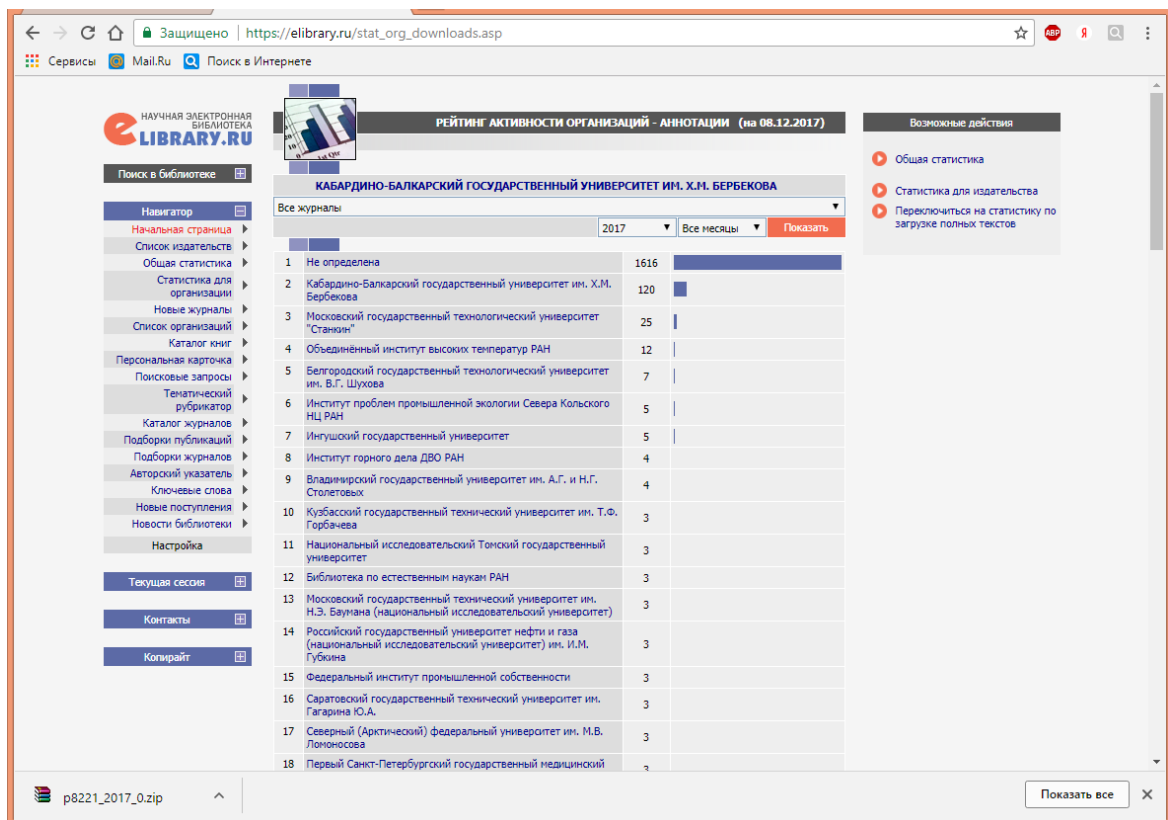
Защищено | https://elibrary.ru/stat_org_downloads.asp

ABP Я

Сервисы Mail.Ru Поиск в Интернете

НАУЧНАЯ ЭЛЕКТРОННАЯ БИБЛИОТЕКА
eLIBRARY.RU

Поиск в библиотеке

Навигатор
Начальная страница
Список издательств
Общая статистика
Статистика для организации
Новые журналы
Список организаций
Каталог книг
Персональная карточка
Поисковые запросы
Тематический рубрикатор
Каталог журналов
Подборки публикаций
Подборки журналов
Авторский указатель
Ключевые слова
Новые поступления
Новости библиотеки
Настройка

Текущая сессия

Контакты

Копирайт

РЕЙТИНГ АКТИВНОСТИ ОРГАНИЗАЦИЙ - АННОТАЦИИ (на 08.12.2017)

КАБАРДИНО-БАЛКАРСКИЙ ГОСУДАРСТВЕННЫЙ УНИВЕРСИТЕТ ИМ. Х.М. БЕРБЕКОВА

Все журналы

2017 | Все месяцы | Показать

| 1 | Не определена | 1616 |
|---|---|---|
| 2 | Кабардино-Балкарский государственный университет им. Х.М. Бербекова | 120 |
| 3 | Московский государственный технологический университет "Станкин" | 25 |
| 4 | Объединённый институт высоких температур РАН | 12 |
| 5 | Белгородский государственный технологический университет им. В.Г. Шухова | 7 |
| 6 | Институт проблем промышленной экологии Севера Кольского НЦ РАН | 5 |
| 7 | Ингушский государственный университет | 5 |
| 8 | Институт горного дела ДВО РАН | 4 |
| 9 | Владимирский государственный университет им. А.Г. и Н.Г. Столетовых | 4 |
| 10 | Кузбасский государственный технический университет им. Т.Ф. Горбачева | 3 |
| 11 | Национальный исследовательский Томский государственный университет | 3 |
| 12 | Библиотека по естественным наукам РАН | 3 |
| 13 | Московский государственный технический университет им. Н.Э. Баумана (национальный исследовательский университет) | 3 |
| 14 | Российский государственный университет нефти и газа (национальный исследовательский университет) им. И.М. Губкина | 3 |
| 15 | Федеральный институт промышленной собственности | 3 |
| 16 | Саратовский государственный технический университет им. Гагарина Ю.А. | 3 |
| 17 | Северный (Арктический) федеральный университет им. М.В. Ломоносова | 3 |
| 18 | Первый Санкт-Петербургский государственный медицинский | 3 |

Возможные действия
Общая статистика
Статистика для издательства
Переключиться на статистику по загрузке полных текстов

p8221_2017_0.zip

Показать все